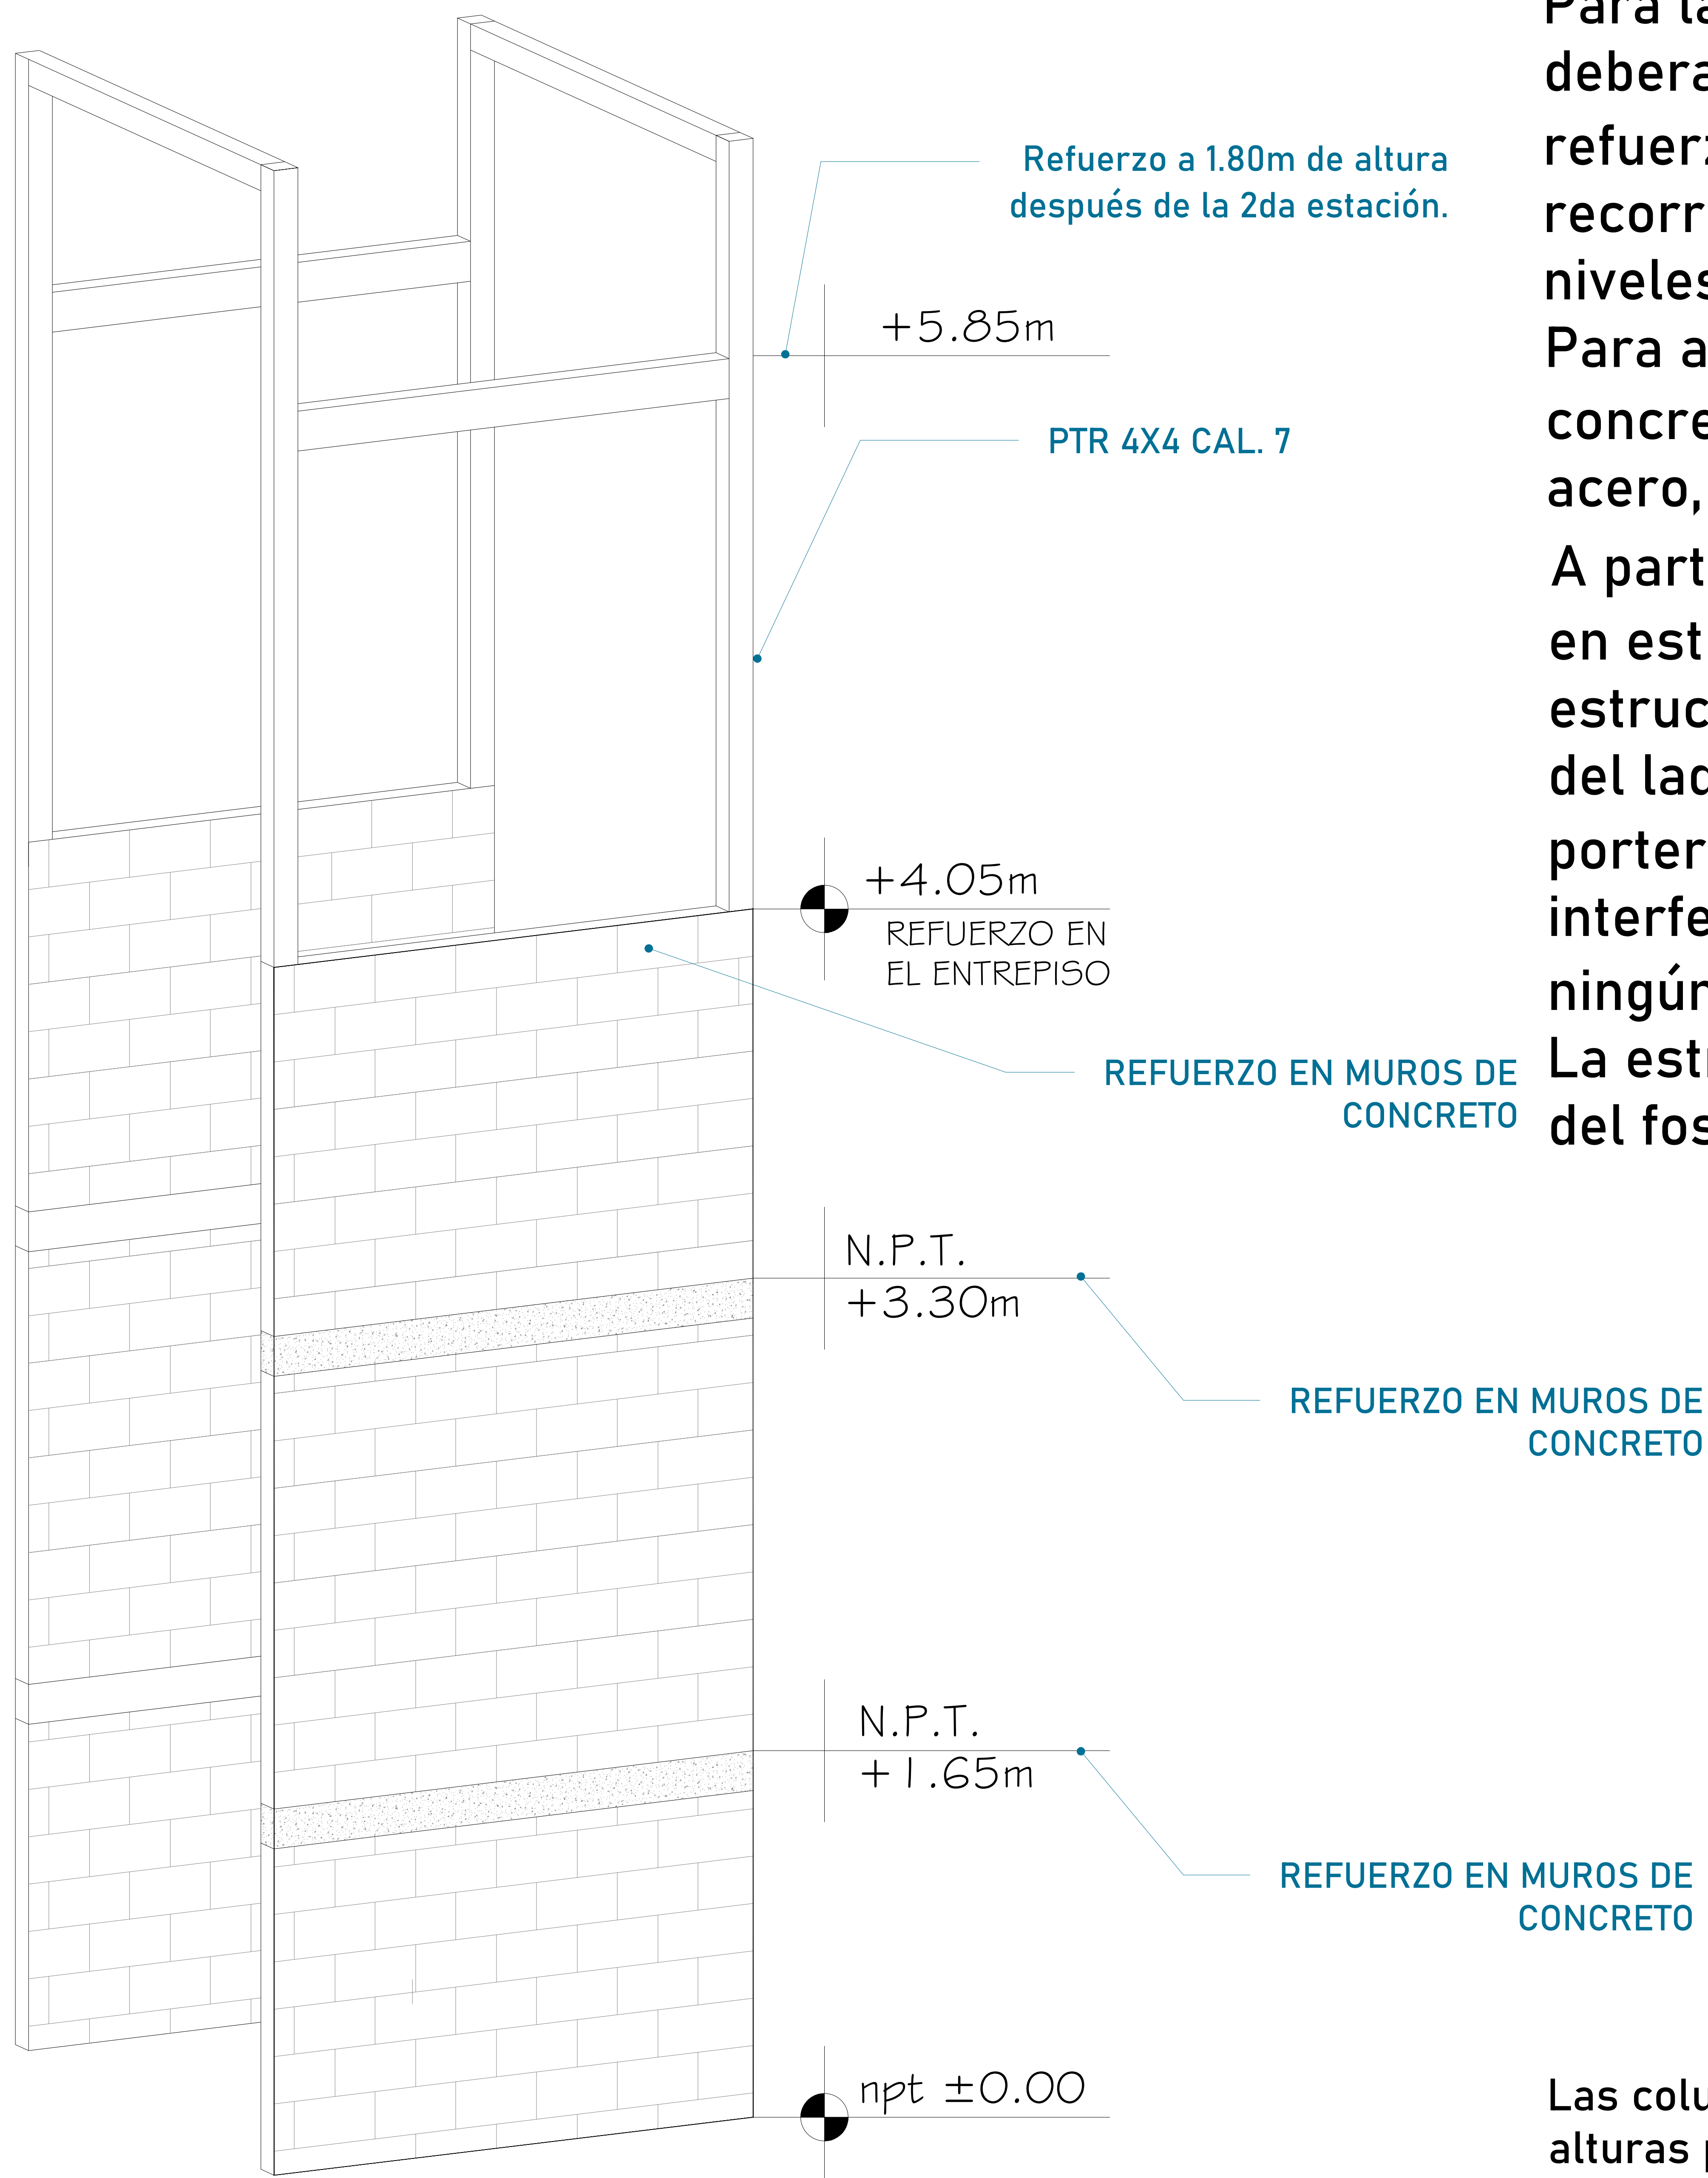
Para la
debera
refuerz
recorr
niveles
Para a
concre
acero,
A part
en est
estruc
del lad
porter
interfe
ningún
La est
del fos

Las colu
alturas

Refuerzo a 1.80m de altura después de la 2da estación.

+5.85m

PTR 4X4 CAL. 7

+4.05m
REFUERZO EN EL ENTREPISO

REFUERZO EN MUROS DE CONCRETO

N.P.T.
+3.30m

REFUERZO EN MUROS DE CONCRETO

N.P.T.
+1.65m

REFUERZO EN MUROS DE CONCRETO

npt ±0.00